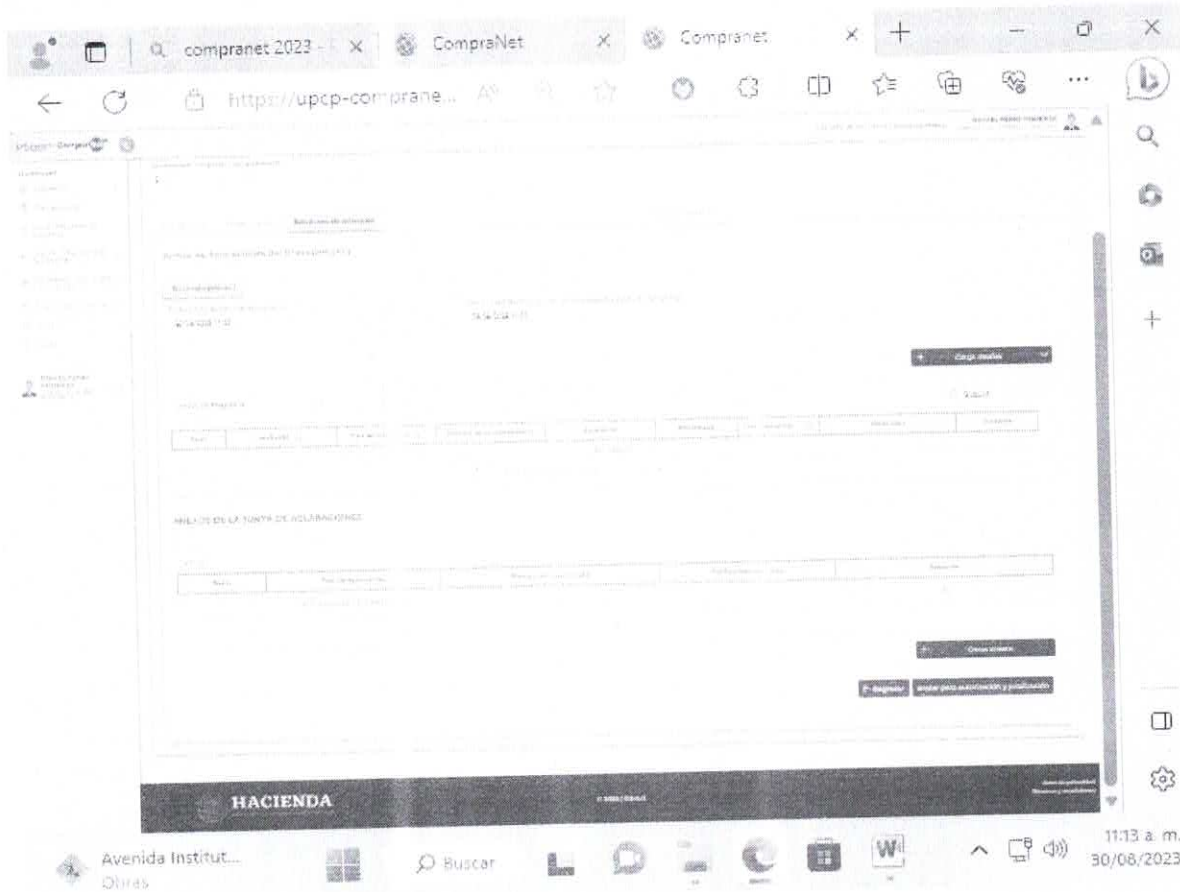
compranet 2023 - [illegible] × CompraNet × Compranet ×

https://upcp-comprane...

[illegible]

Solicitudes de aclaración

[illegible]

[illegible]

Carga masiva

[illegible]

ANEXOS DE LA JUNTA DE ACLARACIONES

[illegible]

Cargar anexo

Regresar Enviar para autorización y publicación

HACIENDA

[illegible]

Avenida Institut...
Obras

Buscar

11:13 a. m.
30/08/2023